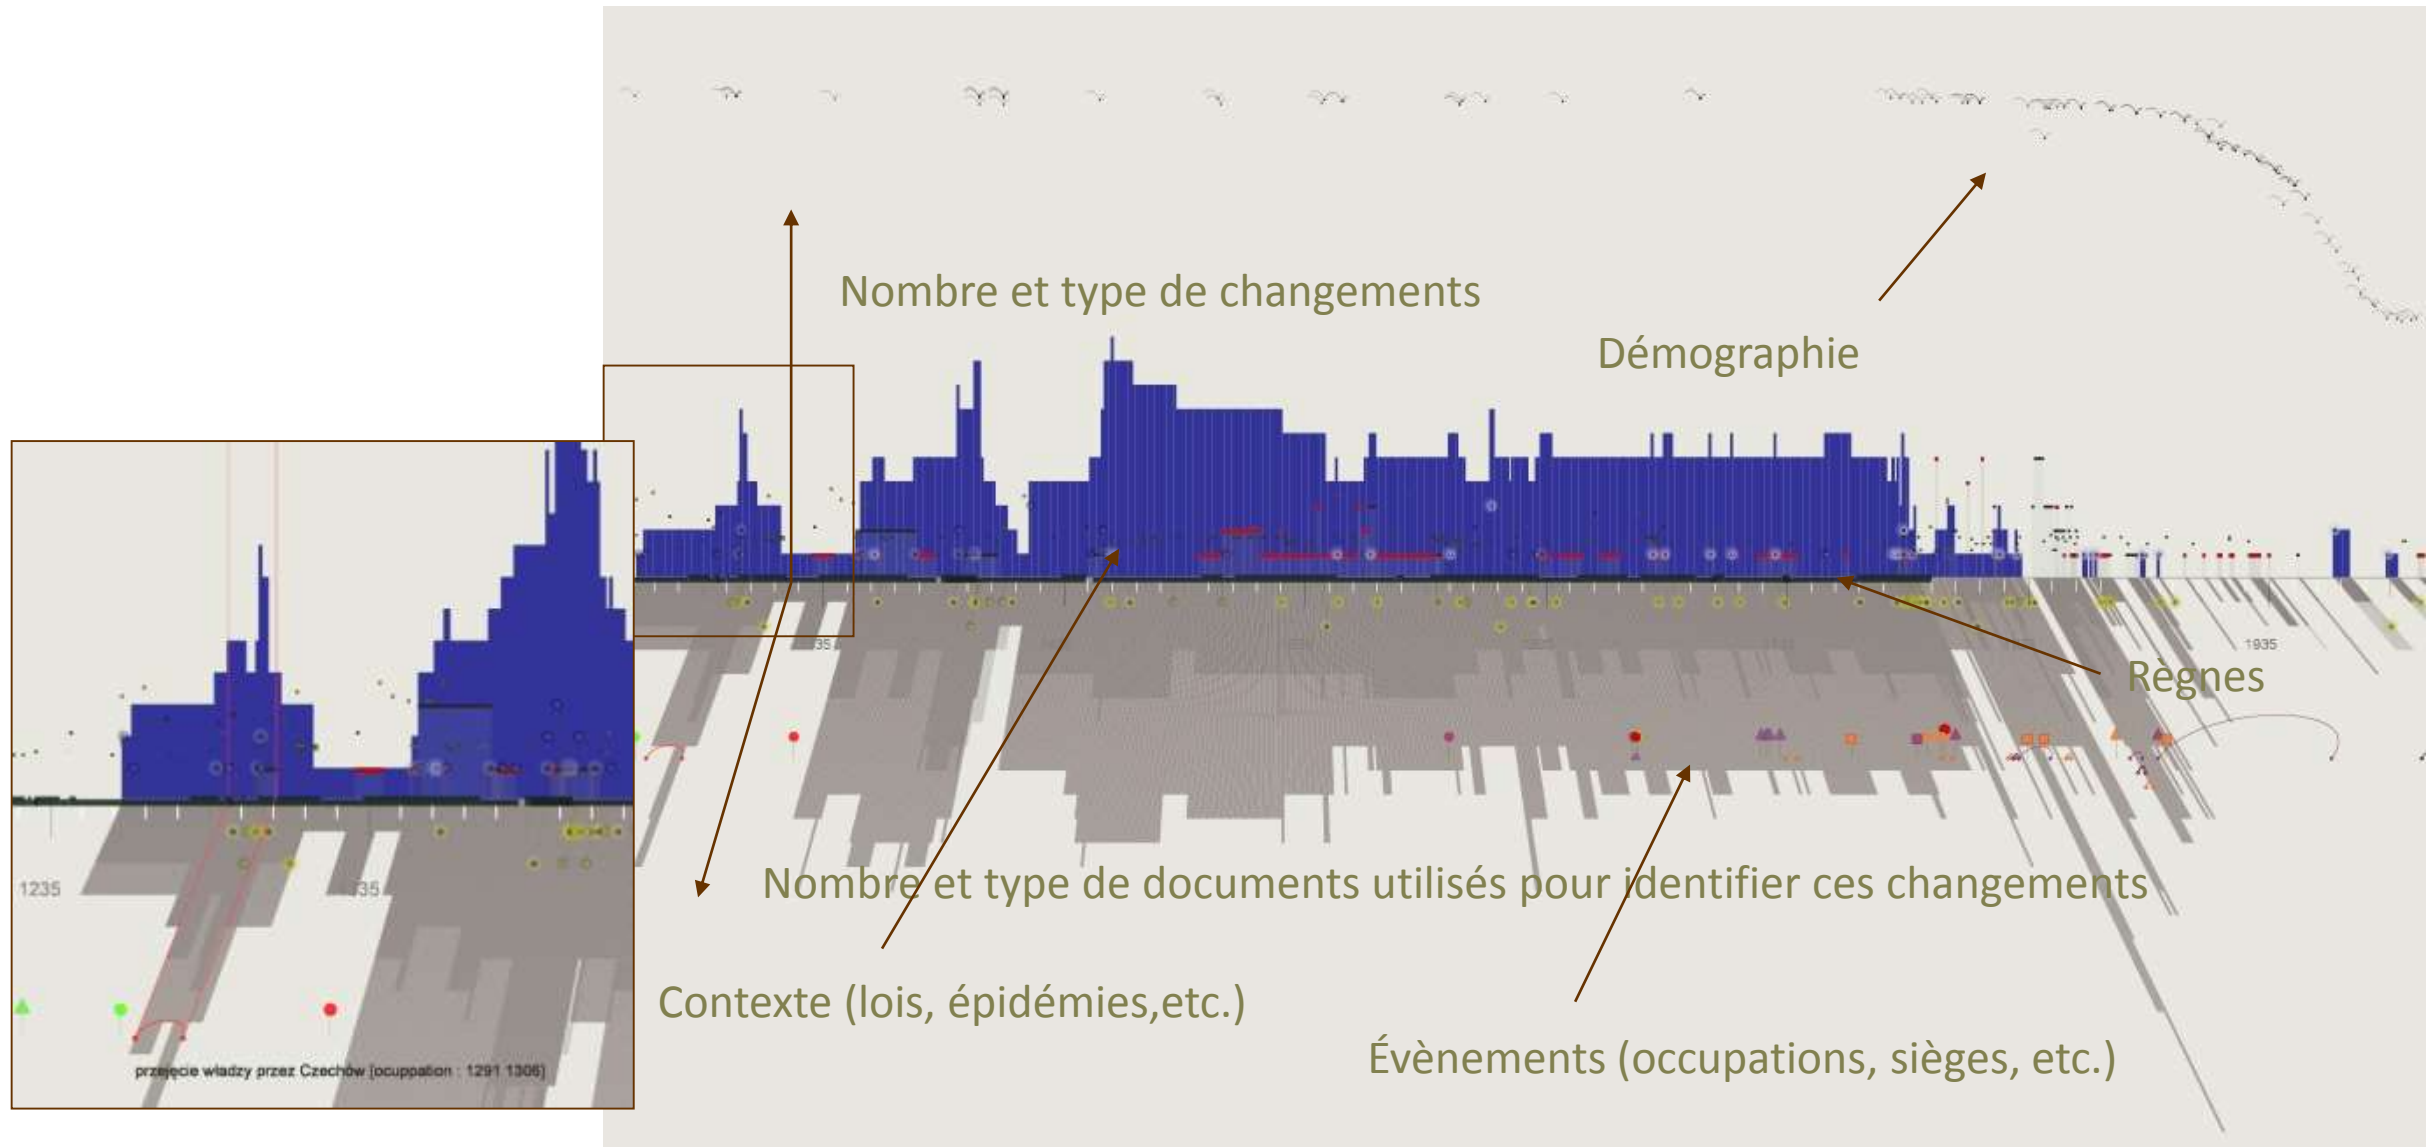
Nombre et type de changements

Démographie

Règnes

1935

35

1235

35

przejecie wladzy przez Czechów [ocupation : 1291 1306]

Nombre et type de documents utilisés pour identifier ces changements

Contexte (lois, épidémies,etc.)

Évènements (occupations, sièges, etc.)